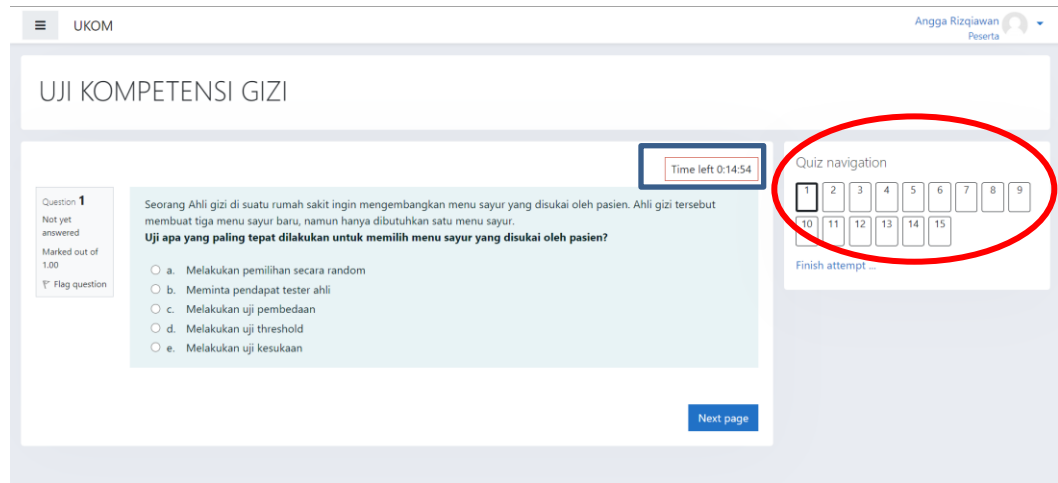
UKOM

Angga Rizqiawan
Peserta

UJI KOMPETENSI GIZI

Time left 0:14:54

Question 1
Not yet answered
Marked out of 1.00
Flag question

Seorang Ahli gizi di suatu rumah sakit ingin mengembangkan menu sayur yang disukai oleh pasien. Ahli gizi tersebut membuat tiga menu sayur baru, namun hanya dibutuhkan satu menu sayur.
**Uji apa yang paling tepat dilakukan untuk memilih menu sayur yang disukai oleh pasien?**

a. Melakukan pemilihan secara random
b. Meminta pendapat tester ahli
c. Melakukan uji pembedaan
d. Melakukan uji threshold
e. Melakukan uji kesukaan

Next page

Quiz navigation
1 2 3 4 5 6 7 8 9
10 11 12 13 14 15
Finish attempt ...